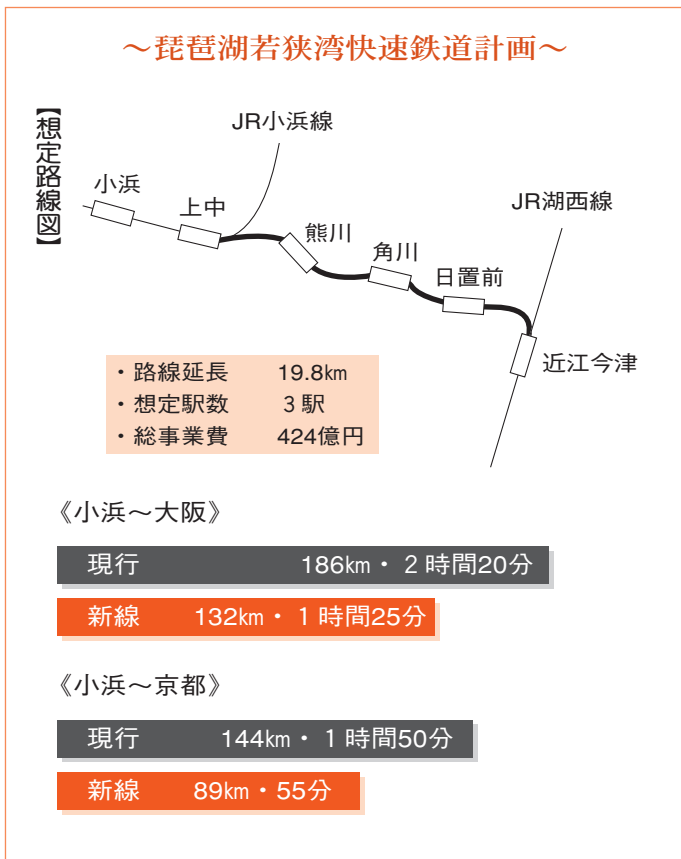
～琵琶湖若狭湾快速鉄道計画～

【想定路線図】

JR小浜線

小浜

上中

熊川

角川

日置前

JR湖西線

近江今津

・路線延長　19.8km
・想定駅数　３駅
・総事業費　424億円

《小浜～大阪》

現行　186km・２時間20分

新線　132km・１時間25分

《小浜～京都》

現行　144km・１時間50分

新線　89km・55分